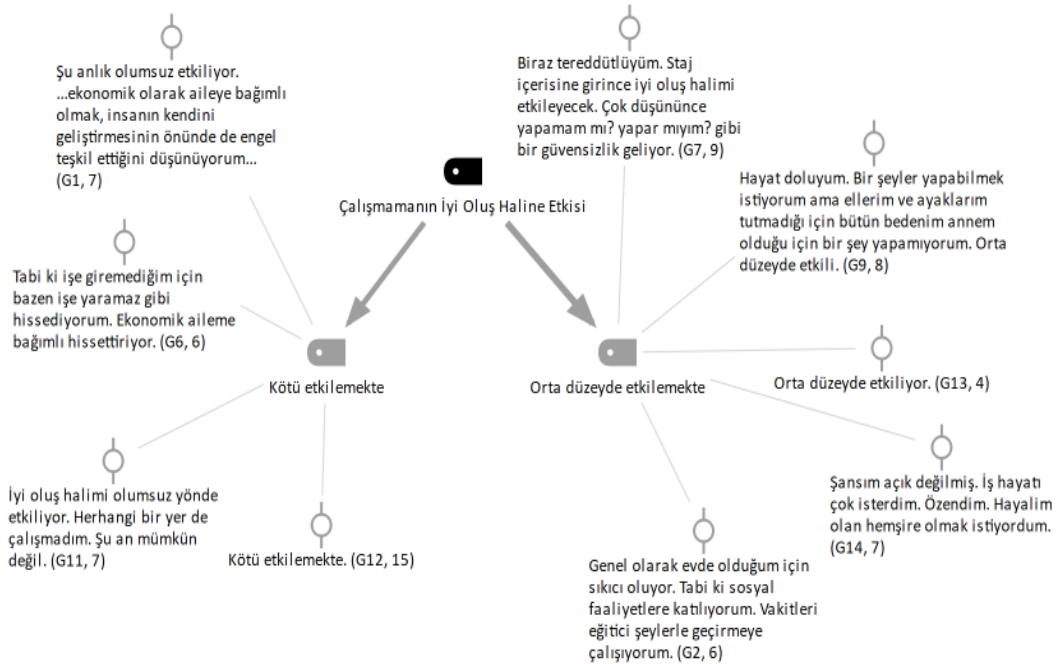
Çalışmamanın İyi Oluş Haline Etkisi

Kötü etkilemekte

Şu anlık olumsuz etkiliyor. ...ekonomik olarak aileye bağımlı olmak, insanın kendini geliştirmesinin önünde de engel teşkil ettiğini düşünüyorum... (G1, 7)

Tabi ki işe giremediğim için bazen işe yaramaz gibi hissediyorum. Ekonomik aileme bağımlı hissettiriyor. (G6, 6)

İyi oluş halimi olumsuz yönde etkiliyor. Herhangi bir yer de çalışmadım. Şu an mümkün değil. (G11, 7)

Kötü etkilemekte. (G12, 15)

Orta düzeyde etkilemekte

Biraz tereddütlüyüm. Staj içerisine girince iyi oluş halimi etkileyecek. Çok düşününce yapamam mı? yapar mıyım? gibi bir güvensizlik geliyor. (G7, 9)

Hayat doluyum. Bir şeyler yapabilmek istiyorum ama ellerim ve ayaklarım tutmadığı için bütün bedenim annem olduğu için bir şey yapamıyorum. Orta düzeyde etkili. (G9, 8)

Orta düzeyde etkiliyor. (G13, 4)

Şansım açık değilmiş. İş hayatı çok isterdim. Özendim. Hayalim olan hemşire olmak istiyordum. (G14, 7)

Genel olarak evde olduğum için sıkıcı oluyor. Tabi ki sosyal faaliyetlere katılıyorum. Vakitleri eğitici şeylerle geçirmeye çalışıyorum. (G2, 6)